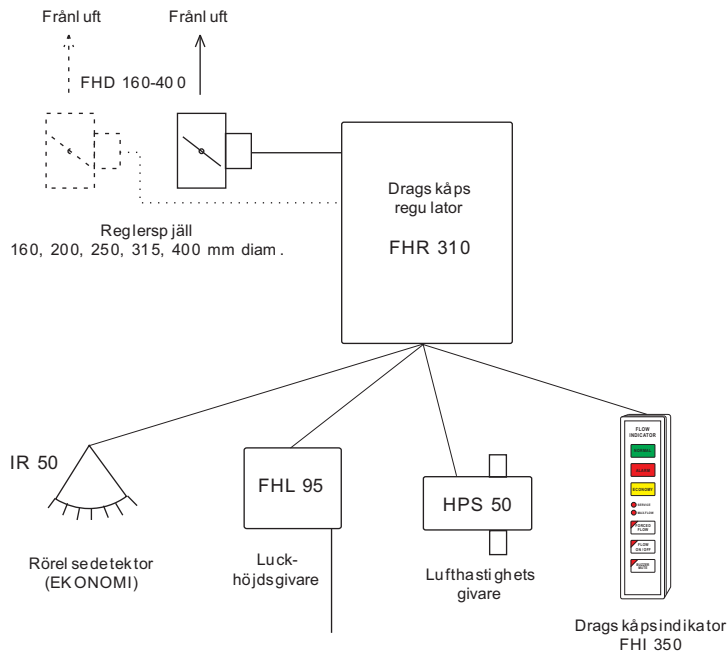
Frånluft

Frånluft

FHD 160-400

Dragskåps regulator

FHR 310

Reglerspjäll
160, 200, 250, 315, 400 mm diam.

IR 50

FHL 95

HPS 50

FLOW INDICATOR
NORMAL
ALARM
ECONOMY
SERVICE
FAULT
FORCED FLOW
FLOW ON / OFF
SILENCE

Rörelsedetektor
(EKONOMI)

Luck-höjdsgivare

Lufthastighets givare

Dragskåpsindikator
FHI 350